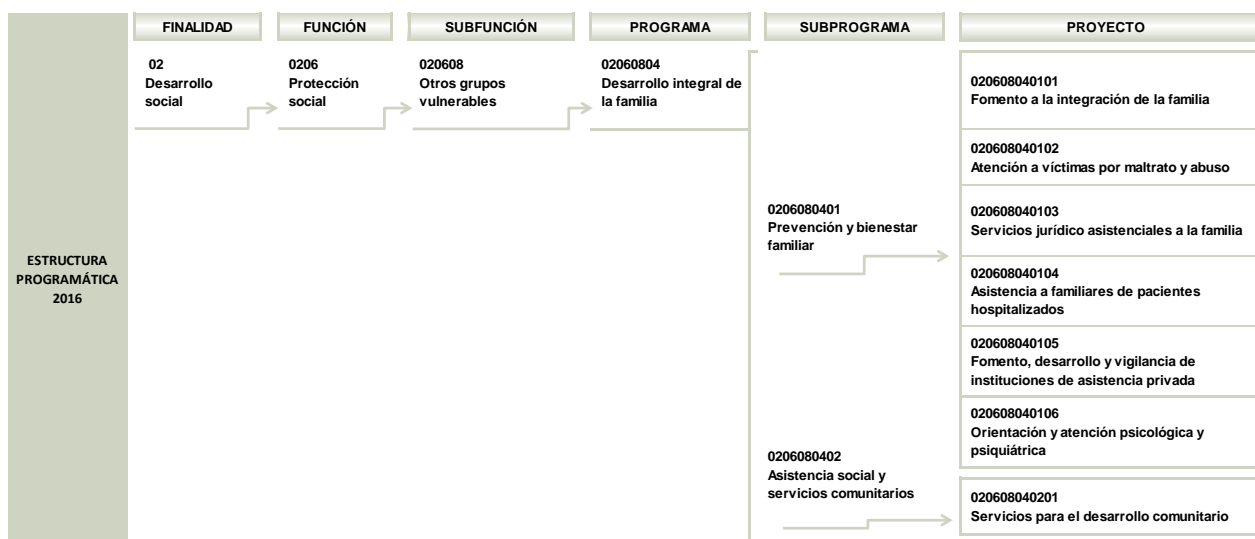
ESTRUCTURA PROGRAMÁTICA 2016

FINALIDAD

02
Desarrollo social

FUNCIÓN

0206
Protección social

SUBFUNCIÓN

020608
Otros grupos vulnerables

PROGRAMA

02060804
Desarrollo integral de la familia

SUBPROGRAMA

0206080401
Prevención y bienestar familiar

0206080402
Asistencia social y servicios comunitarios

PROYECTO

020608040101
Fomento a la integración de la familia

020608040102
Atención a víctimas por maltrato y abuso

020608040103
Servicios jurídico asistenciales a la familia

020608040104
Asistencia a familiares de pacientes hospitalizados

020608040105
Fomento, desarrollo y vigilancia de instituciones de asistencia privada

020608040106
Orientación y atención psicológica y psiquiátrica

020608040201
Servicios para el desarrollo comunitario